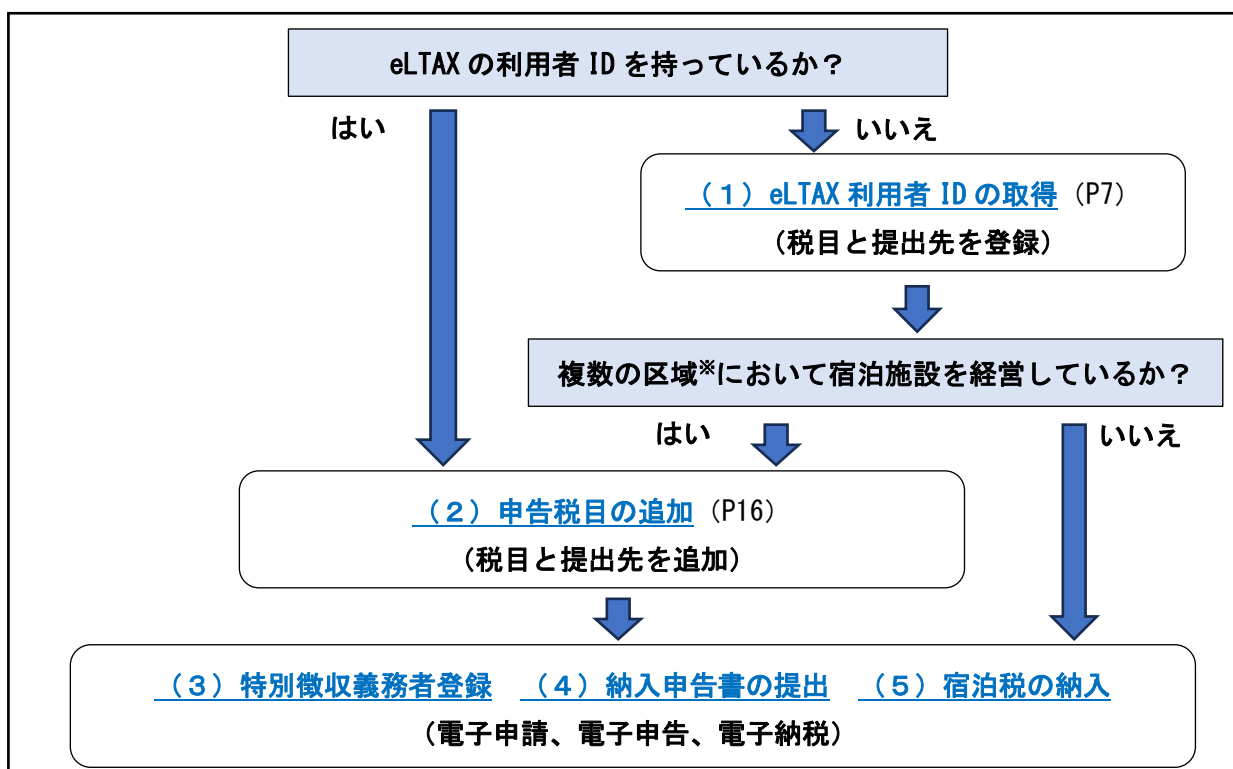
eLTAX の利用者 ID を持っているか？

はい

いいえ

（１）eLTAX 利用者 ID の取得（P7）
（税目と提出先を登録）

複数の区域※において宿泊施設を経営しているか？

はい

いいえ

（２）申告税目の追加（P16）
（税目と提出先を追加）

（３）特別徴収義務者登録　（４）納入申告書の提出　（５）宿泊税の納入
（電子申請、電子申告、電子納税）